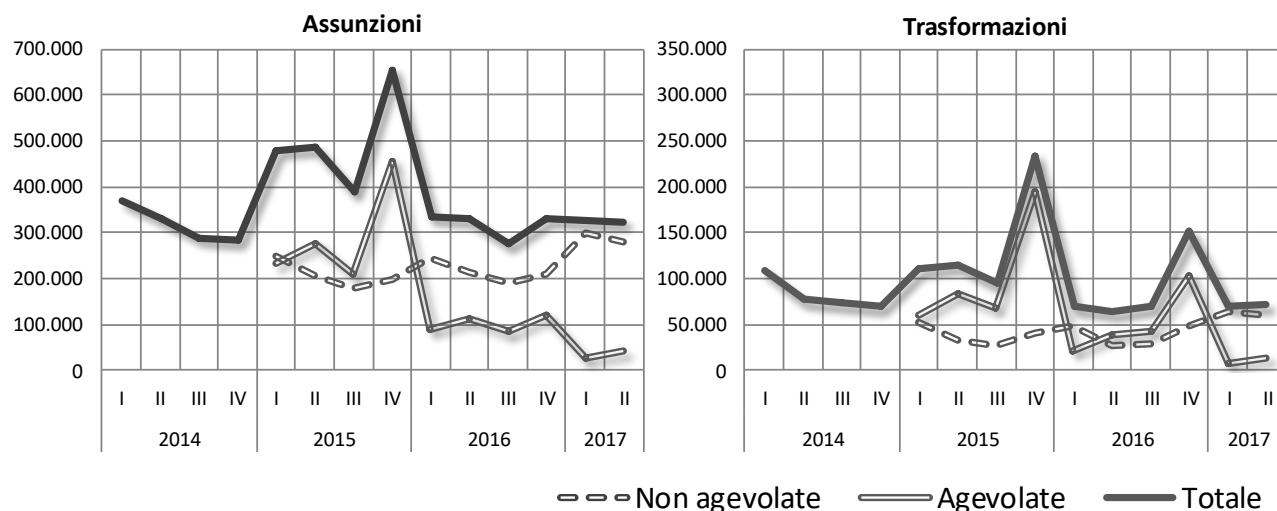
Assunzioni

700.000
600.000
500.000
400.000
300.000
200.000
100.000
0

I II III IV I II III IV I II III IV I II
2014 2015 2016 2017

Trasformazioni

350.000
300.000
250.000
200.000
150.000
100.000
50.000
0

I II III IV I II III IV I II III IV I II
2014 2015 2016 2017

Non agevolate Agevolate Totale